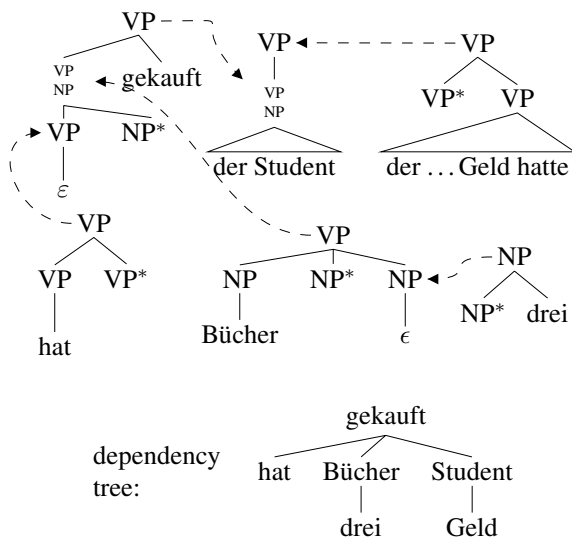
VP

VP
NP gekauft

VP NP*

$\varepsilon$

VP

VP VP*

hat

VP

VP
NP

der Student

VP

VP* VP

der . . . Geld hatte

VP

NP NP* NP

Bücher $\epsilon$

NP

NP* drei

dependency tree:

gekauft

hat Bücher Student

drei Geld